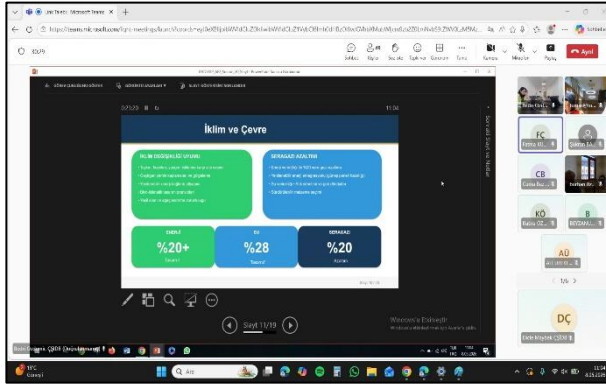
Link Kedisi | Microsoft Teams
https://teams.microsoft.com/light-meetings/launch?coords=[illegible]
00:29
Sohbet Kişiler Tepki ver Kamera Mikrofon Paylaş Ayrıl

İklim ve Çevre

İKLİM DEĞİŞİKLİĞİ UYUMU
SERAGAZI AZALTIM

ENERJİ
%20+
SU
%28
SERAGAZI
%20

Slayt 11/19

FC
CB
KO
B
AÜ
DÇ
1/6

Ara
17°C
Güneşli
11:54